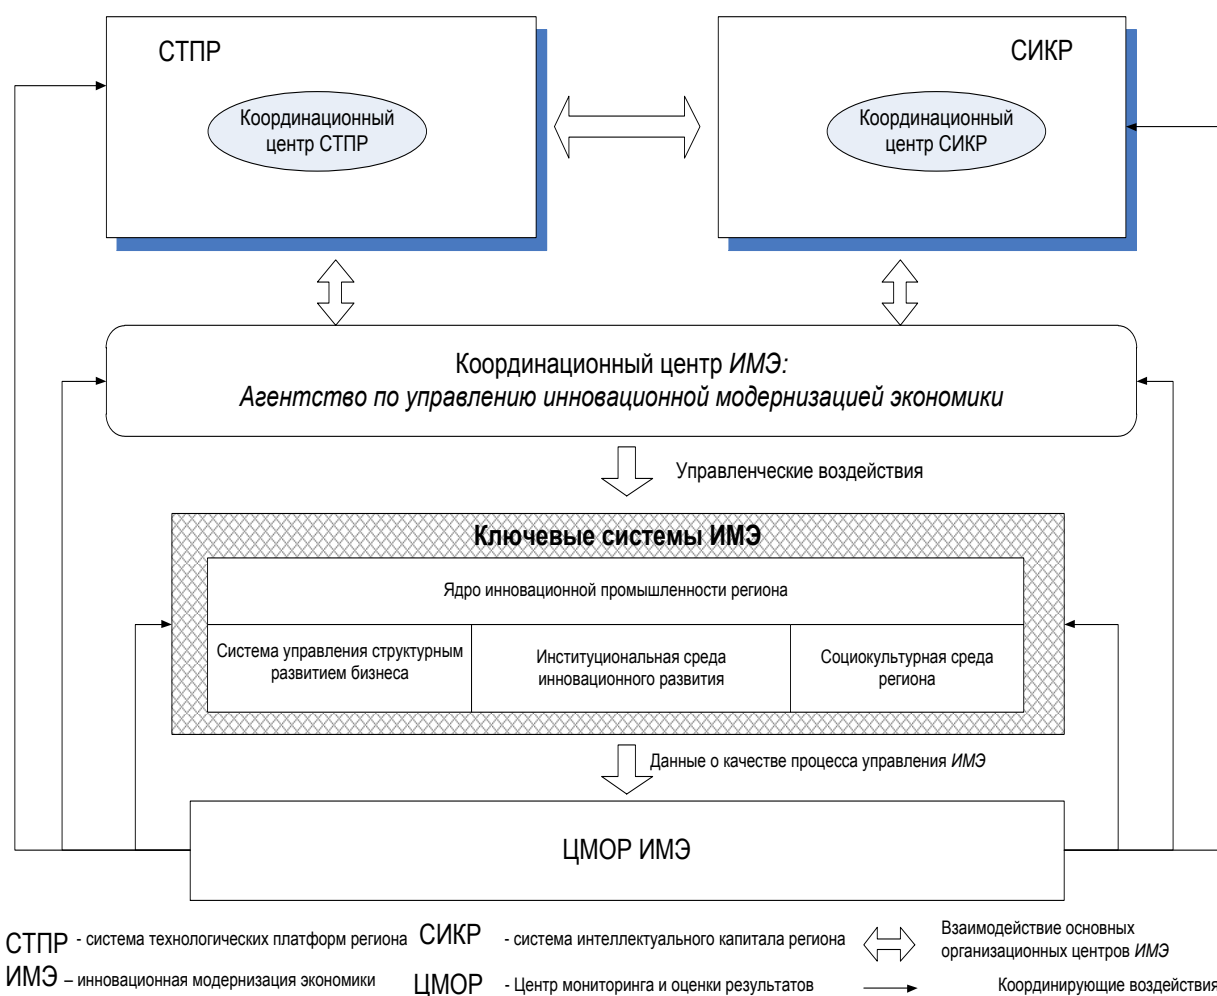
СТПР

Координационный центр СТПР

СИКР

Координационный центр СИКР

Координационный центр *ИМЭ:*
*Агентство по управлению инновационной модернизацией экономики*

Управленческие воздействия

**Ключевые системы ИМЭ**

Ядро инновационной промышленности региона

| Система управления структурным развитием бизнеса | Институциональная среда инновационного развития | Социокультурная среда региона |
|---|---|---|

Данные о качестве процесса управления *ИМЭ*

ЦМОР ИМЭ

СТПР - система технологических платформ региона
СИКР - система интеллектуального капитала региона
Взаимодействие основных организационных центров *ИМЭ*
ИМЭ – инновационная модернизация экономики
ЦМОР - Центр мониторинга и оценки результатов
Координирующие воздействия